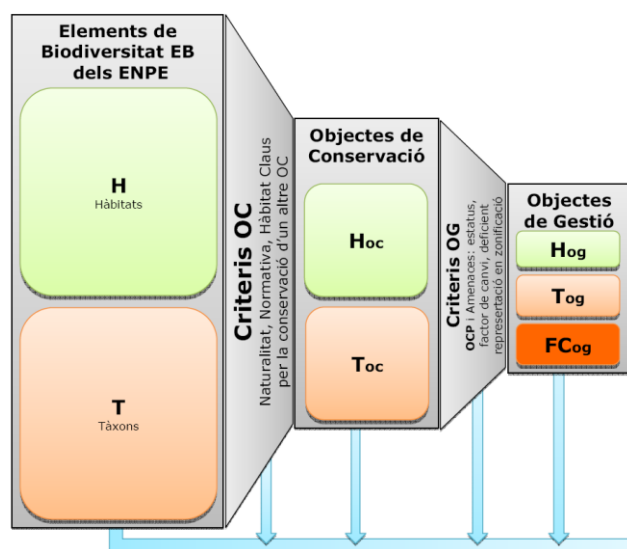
Elements de Biodiversitat EB dels ENPE

H
Hàbitats

T
Tàxons

Criteris OC
Naturalitat, Normativa, Hàbitat Claus per la conservació d'un altre OC

Objectes de Conservació

Hoc

Toc

Criteris OG
OCP i Amenaces: estatus, factor de canvi, deficient representació en zonificació

Objectes de Gestió

Hog

Tog

FCog